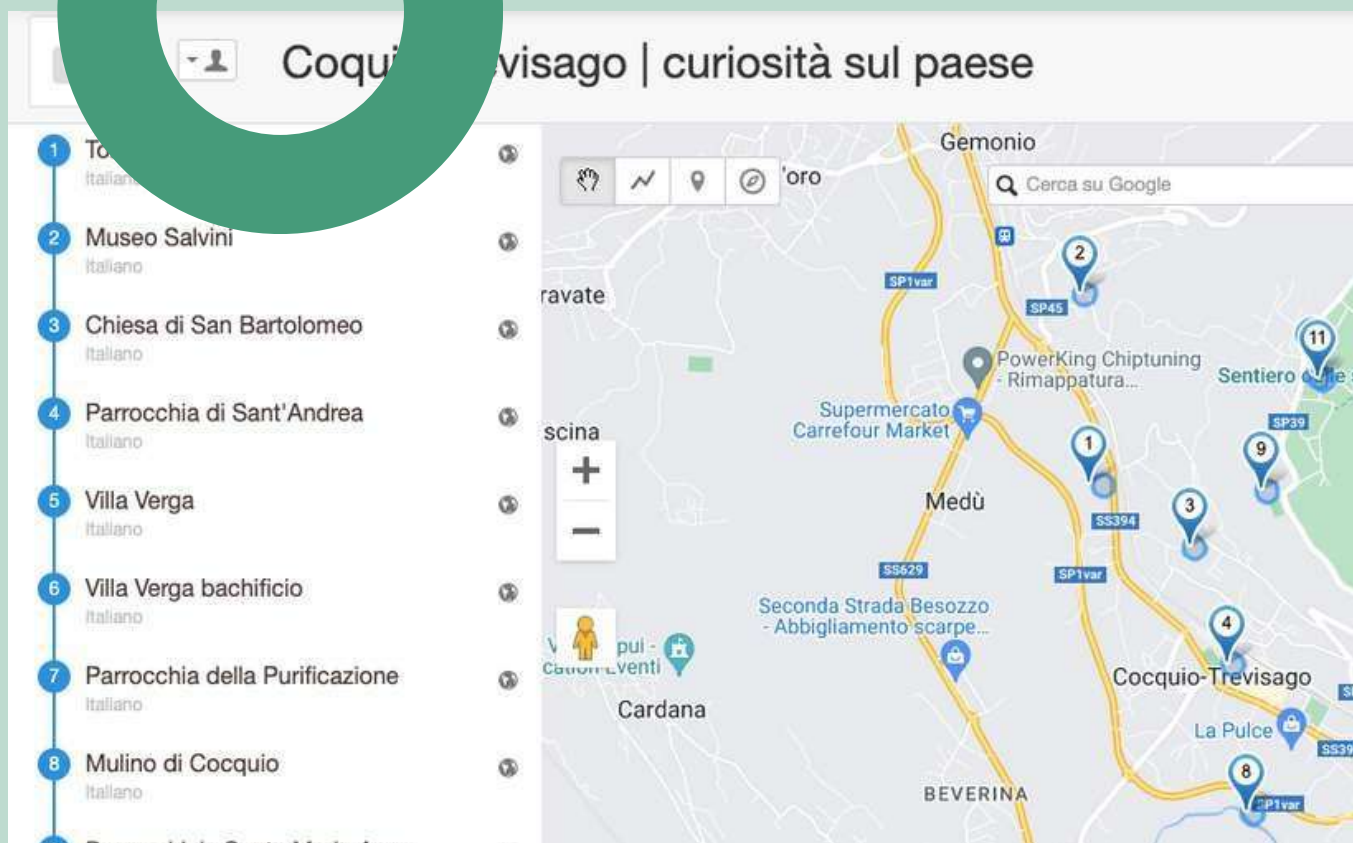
Coqui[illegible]evisago | curiosità sul paese

1 To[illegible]
Italian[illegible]

2 Museo Salvini
Italiano

3 Chiesa di San Bartolomeo
Italiano

4 Parrocchia di Sant'Andrea
Italiano

5 Villa Verga
Italiano

6 Villa Verga bachificio
Italiano

7 Parrocchia della Purificazione
Italiano

8 Mulino di Cocquio
Italiano

Gemonio
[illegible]oro
Cerca su Google
SP1var
SP45
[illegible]ravate
PowerKing Chiptuning - Rimappatura...
Sentiero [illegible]
SP39
Supermercato Carrefour Market
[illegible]scina
Medù
SS394
SS629
SP1var
Seconda Strada Besozzo - Abbigliamento scarpe...
V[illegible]pui - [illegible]Eventi
Cocquio-Trevisago
Cardana
La Pulce
SS39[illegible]
BEVERINA
SP1var
2
11
1
9
3
4
8